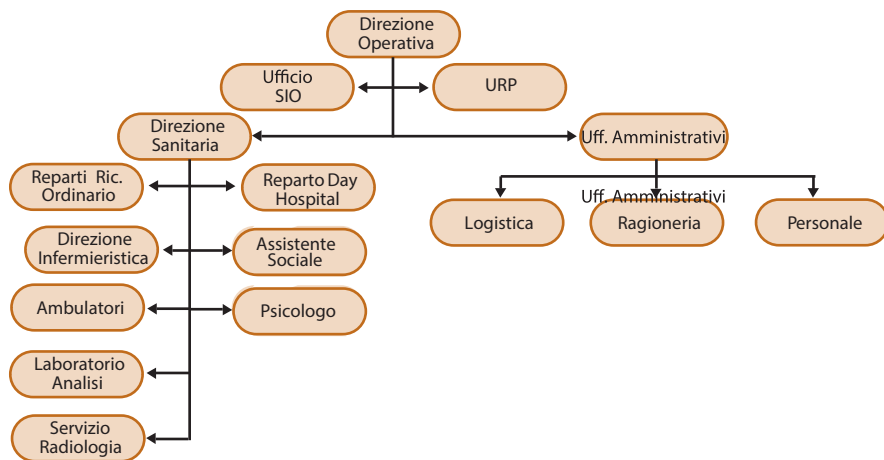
Direzione Operativa

Ufficio SIO

URP

Direzione Sanitaria

Uff. Amministrativi

Reparti Ric. Ordinario

Reparto Day Hospital

Uff. Amministrativi

Logistica

Ragioneria

Personale

Direzione Infermieristica

Assistente Sociale

Ambulatori

Psicologo

Laboratorio Analisi

Servizio Radiologia